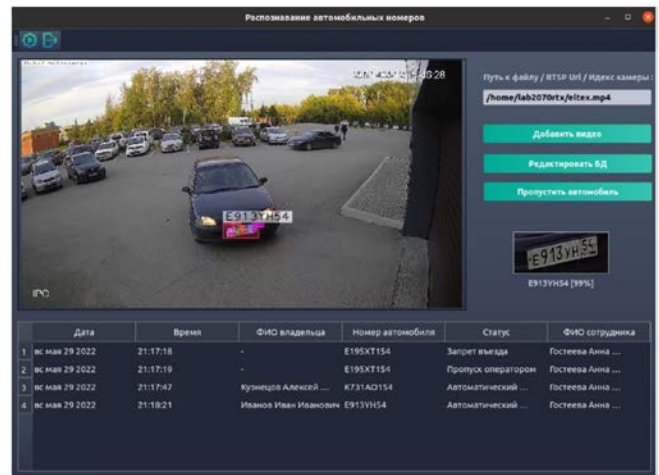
Распознавание автомобильных номеров

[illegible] 18:28

E913YH54

IPC

Путь к файлу / RTSP Url / Индекс камеры :

/home/lab2070rtx/eltex.mp4

Добавить видео

Редактировать БД

Пропустить автомобиль

E913YH54

E913YH54 [99%]

| | Дата | Время | ФИО владельца | Номер автомобиля | Статус | ФИО сотрудника |
|---|---|---|---|---|---|---|
| 1 | вс мая 29 2022 | 21:17:18 | - | E195XT154 | Запрет въезда | Гостеева Анна ... |
| 2 | вс мая 29 2022 | 21:17:19 | - | E195XT154 | Пропуск оператором | Гостеева Анна ... |
| 3 | вс мая 29 2022 | 21:17:47 | Кузнецов Алексей ... | K731AO154 | Автоматический ... | Гостеева Анна ... |
| 4 | вс мая 29 2022 | 21:18:21 | Иванов Иван Иванович | E913YH54 | Автоматический ... | Гостеева Анна ... |